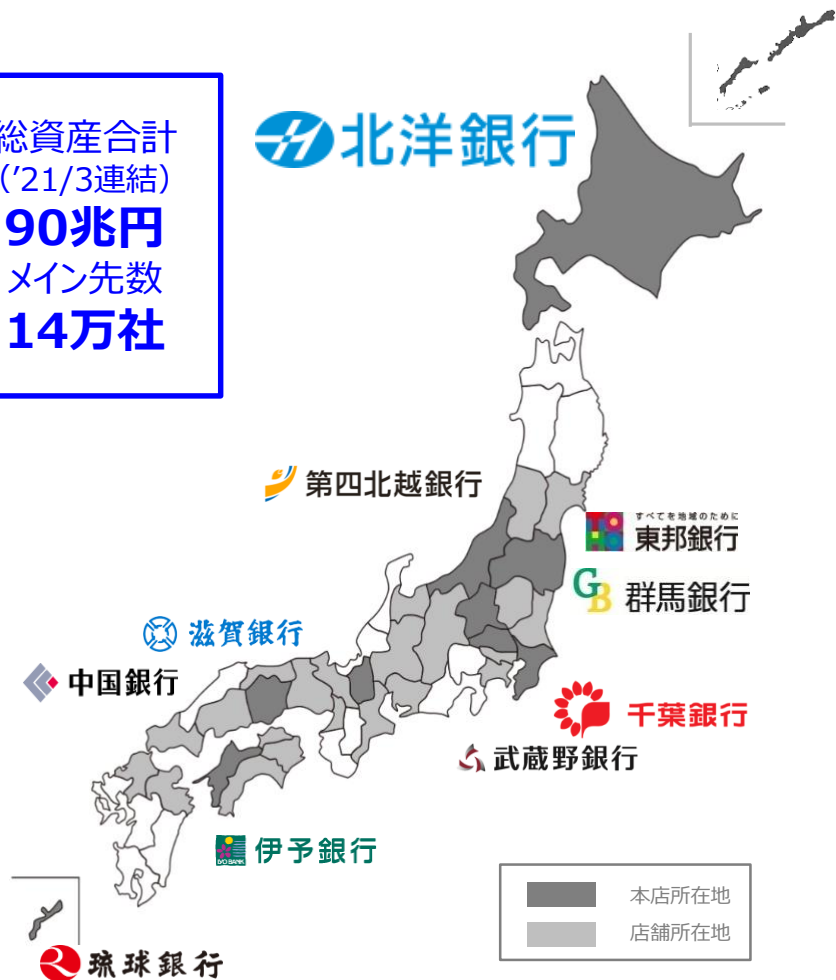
総資産合計
(’21/3連結)
90兆円
メイン先数
14万社

北洋銀行

第四北越銀行

すべてを地域のために
東邦銀行

GB 群馬銀行

滋賀銀行

中国銀行

千葉銀行

武蔵野銀行

IYO BANK 伊予銀行

本店所在地
店舗所在地

琉球銀行